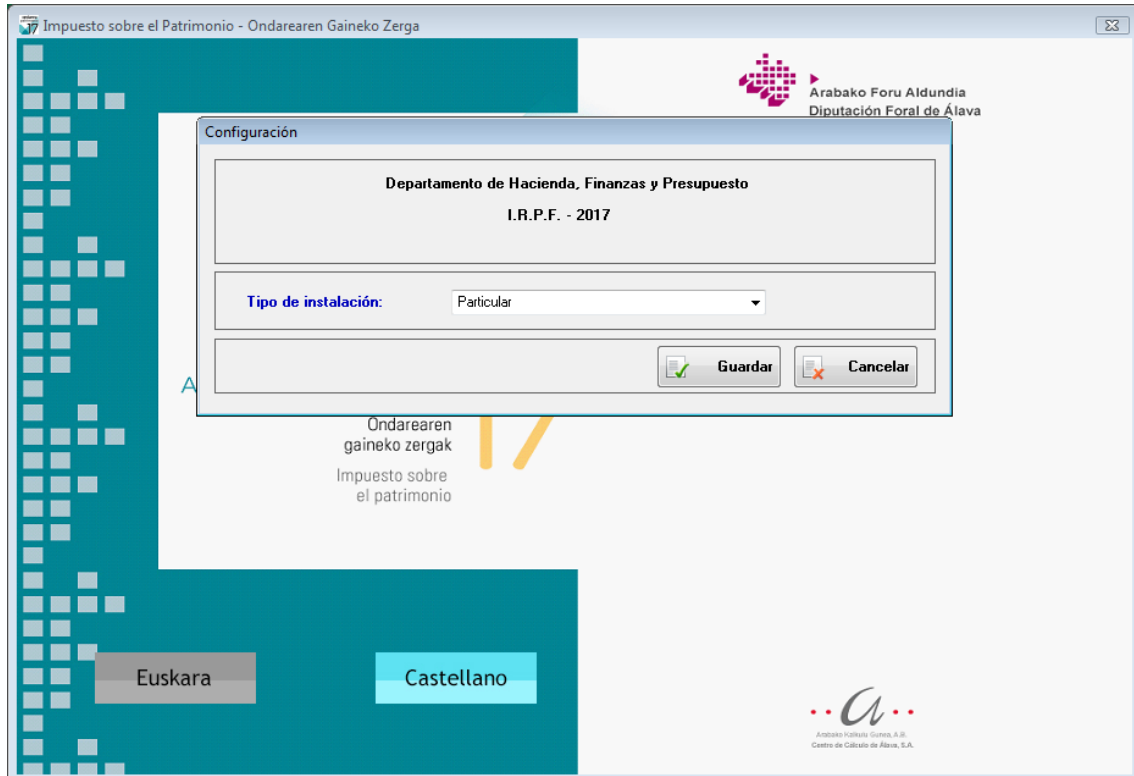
Impuesto sobre el Patrimonio - Ondarearen Gaineko Zerga

Arabako Foru Aldundia
Diputación Foral de Álava

Configuración

Departamento de Hacienda, Finanzas y Presupuesto

I.R.P.F. - 2017

Tipo de instalación: Particular

Guardar

Cancelar

A

Ondarearen gaineko zergak

Impuesto sobre el patrimonio

Euskara

Castellano

Arabako Kalkulu Gunea, A.B.
Centro de Cálculo de Álava, S.A.